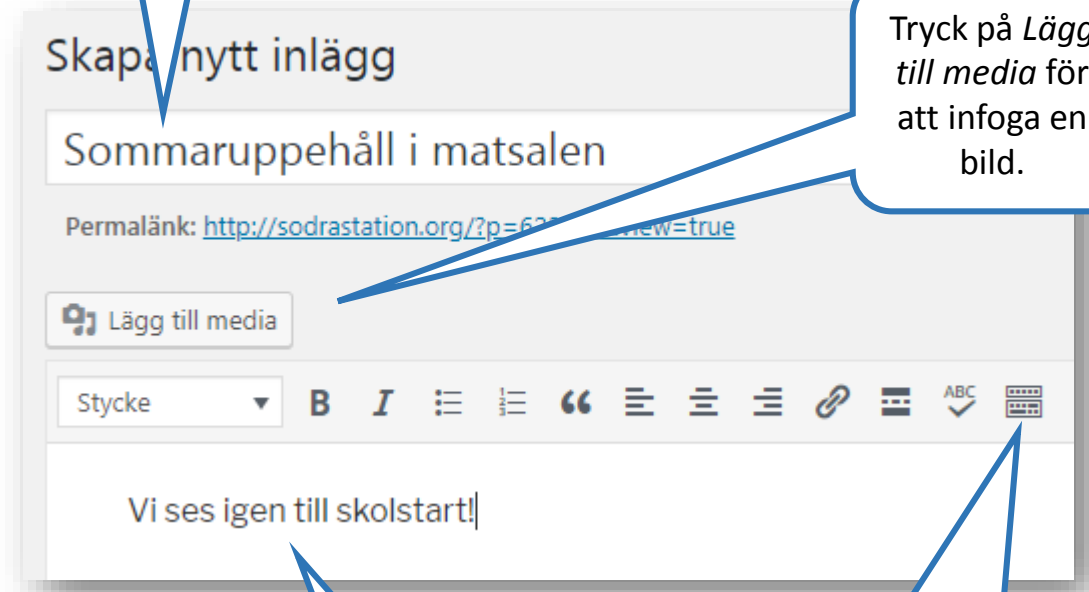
Skapa nytt inlägg

Tryck på *Lägg till media* för att infoga en bild.

Sommaruppehåll i matsalen

Permalänk: http://sodrastation.org/?p=6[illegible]view=true

Lägg till media

Stycke

B I 66 ABC

Vi ses igen till skolstart!